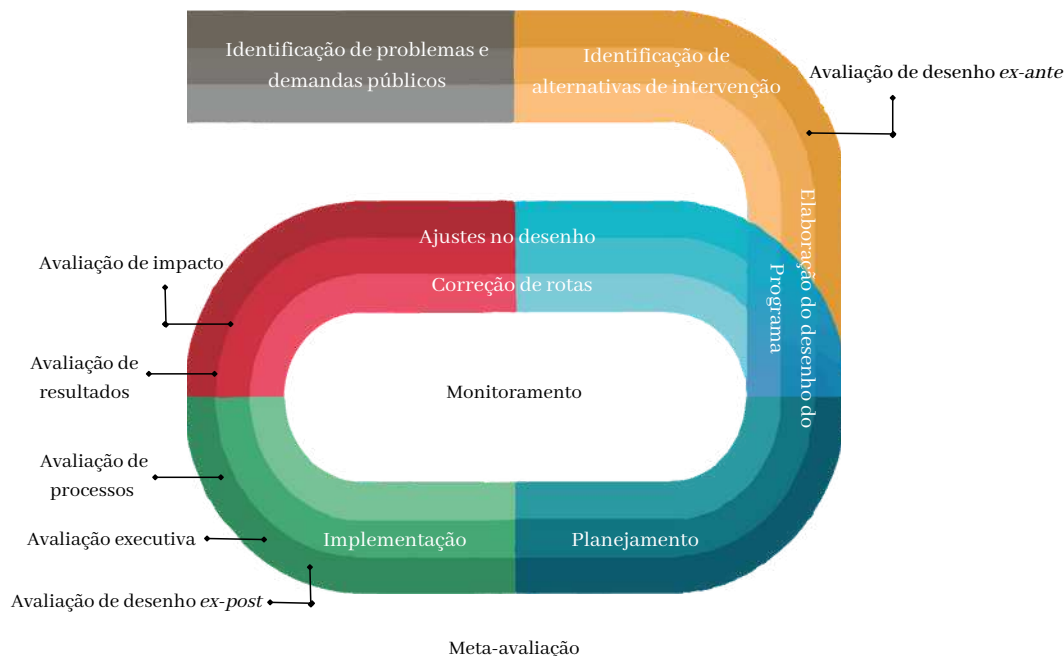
Identificação de problemas e demandas públicos

Identificação de alternativas de intervenção

Avaliação de desenho *ex-ante*

Elaboração do desenho do Programa

Ajustes no desenho

Correção de rotas

Avaliação de impacto

Avaliação de resultados

Monitoramento

Avaliação de processos

Avaliação executiva

Implementação

Planejamento

Avaliação de desenho *ex-post*

Meta-avaliação